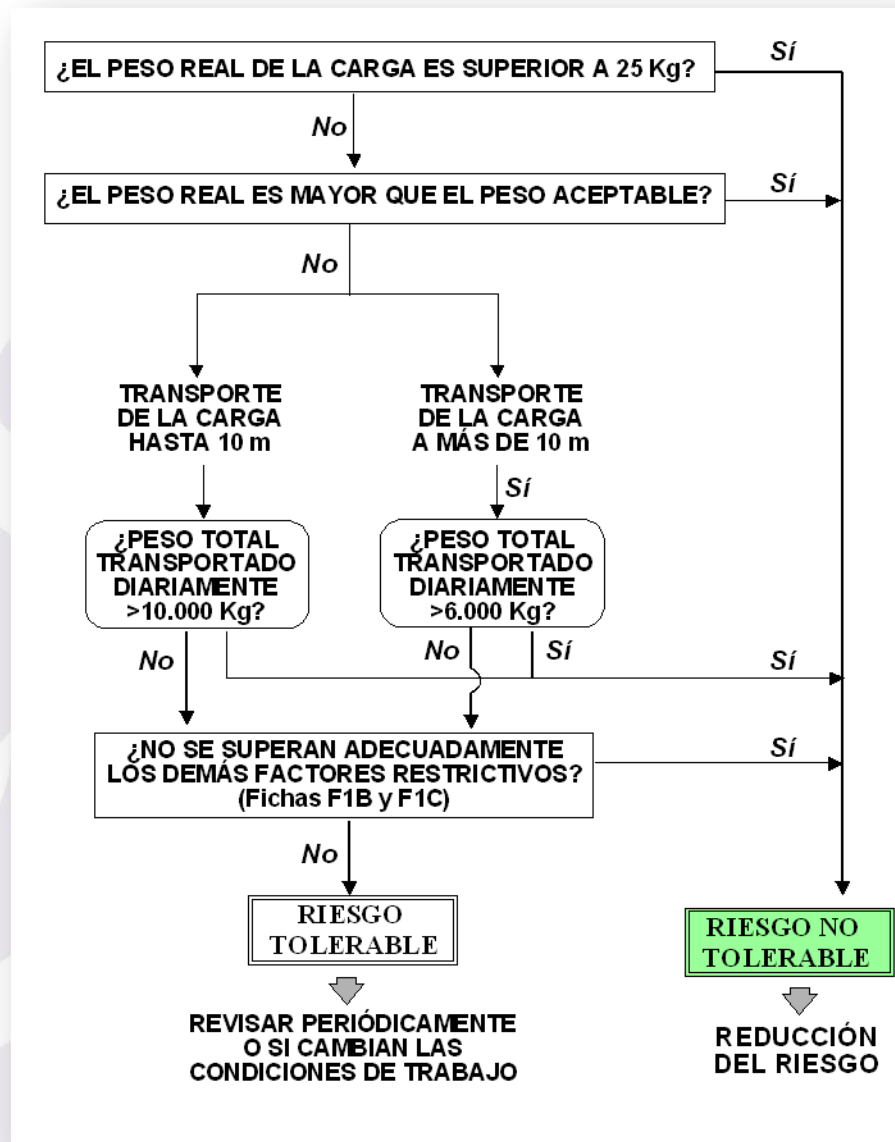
¿EL PESO REAL DE LA CARGA ES SUPERIOR A 25 Kg?

Sí

No

¿EL PESO REAL ES MAYOR QUE EL PESO ACEPTABLE?

Sí

No

TRANSPORTE DE LA CARGA HASTA 10 m

TRANSPORTE DE LA CARGA A MÁS DE 10 m

Sí

¿PESO TOTAL TRANSPORTADO DIARIAMENTE >10.000 Kg?

¿PESO TOTAL TRANSPORTADO DIARIAMENTE >6.000 Kg?

No

No

Sí

Sí

¿NO SE SUPERAN ADECUADAMENTE LOS DEMÁS FACTORES RESTRICTIVOS? (Fichas F1B y F1C)

Sí

No

RIESGO TOLERABLE

RIESGO NO TOLERABLE

REVISAR PERIÓDICAMENTE O SI CAMBIAN LAS CONDICIONES DE TRABAJO

REDUCCIÓN DEL RIESGO